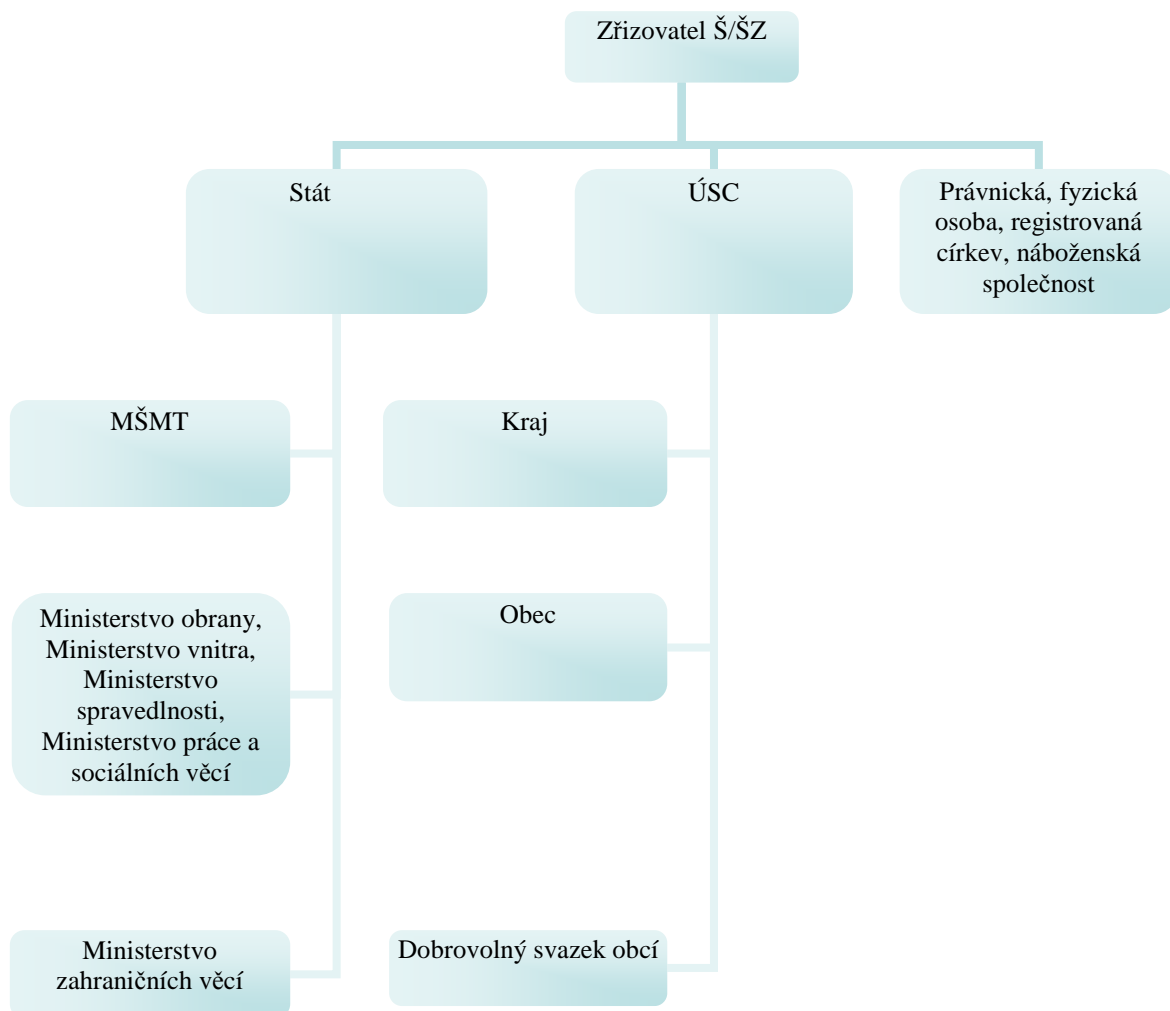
Zřizovatel Š/ŠZ

Stát

ÚSC

Právnická, fyzická osoba, registrovaná církev, náboženská společnost

MŠMT

Ministerstvo obrany, Ministerstvo vnitra, Ministerstvo spravedlnosti, Ministerstvo práce a sociálních věcí

Ministerstvo zahraničních věcí

Kraj

Obec

Dobrovolný svazek obcí